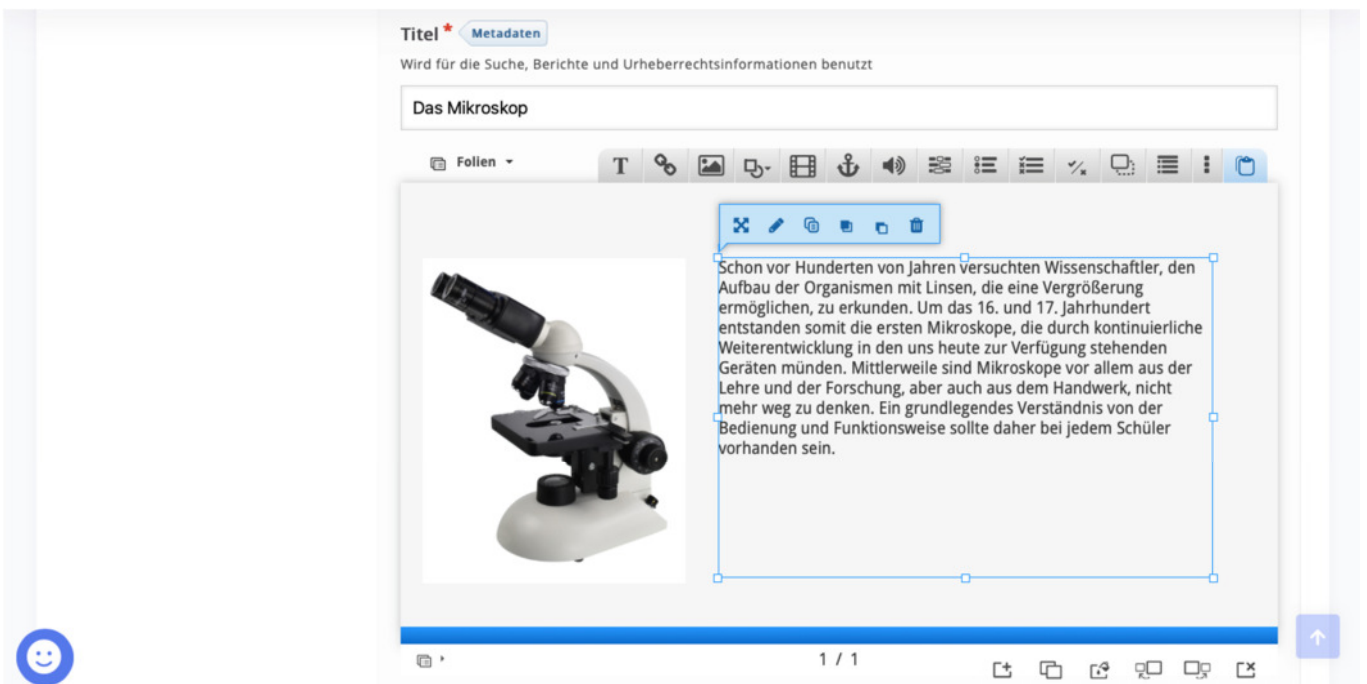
Titel * Metadaten

Wird für die Suche, Berichte und Urheberrechtsinformationen benutzt

Das Mikroskop

Folien

Schon vor Hunderten von Jahren versuchten Wissenschaftler, den Aufbau der Organismen mit Linsen, die eine Vergrößerung ermöglichen, zu erkunden. Um das 16. und 17. Jahrhundert entstanden somit die ersten Mikroskope, die durch kontinuierliche Weiterentwicklung in den uns heute zur Verfügung stehenden Geräten münden. Mittlerweile sind Mikroskope vor allem aus der Lehre und der Forschung, aber auch aus dem Handwerk, nicht mehr weg zu denken. Ein grundlegendes Verständnis von der Bedienung und Funktionsweise sollte daher bei jedem Schüler vorhanden sein.

1 / 1